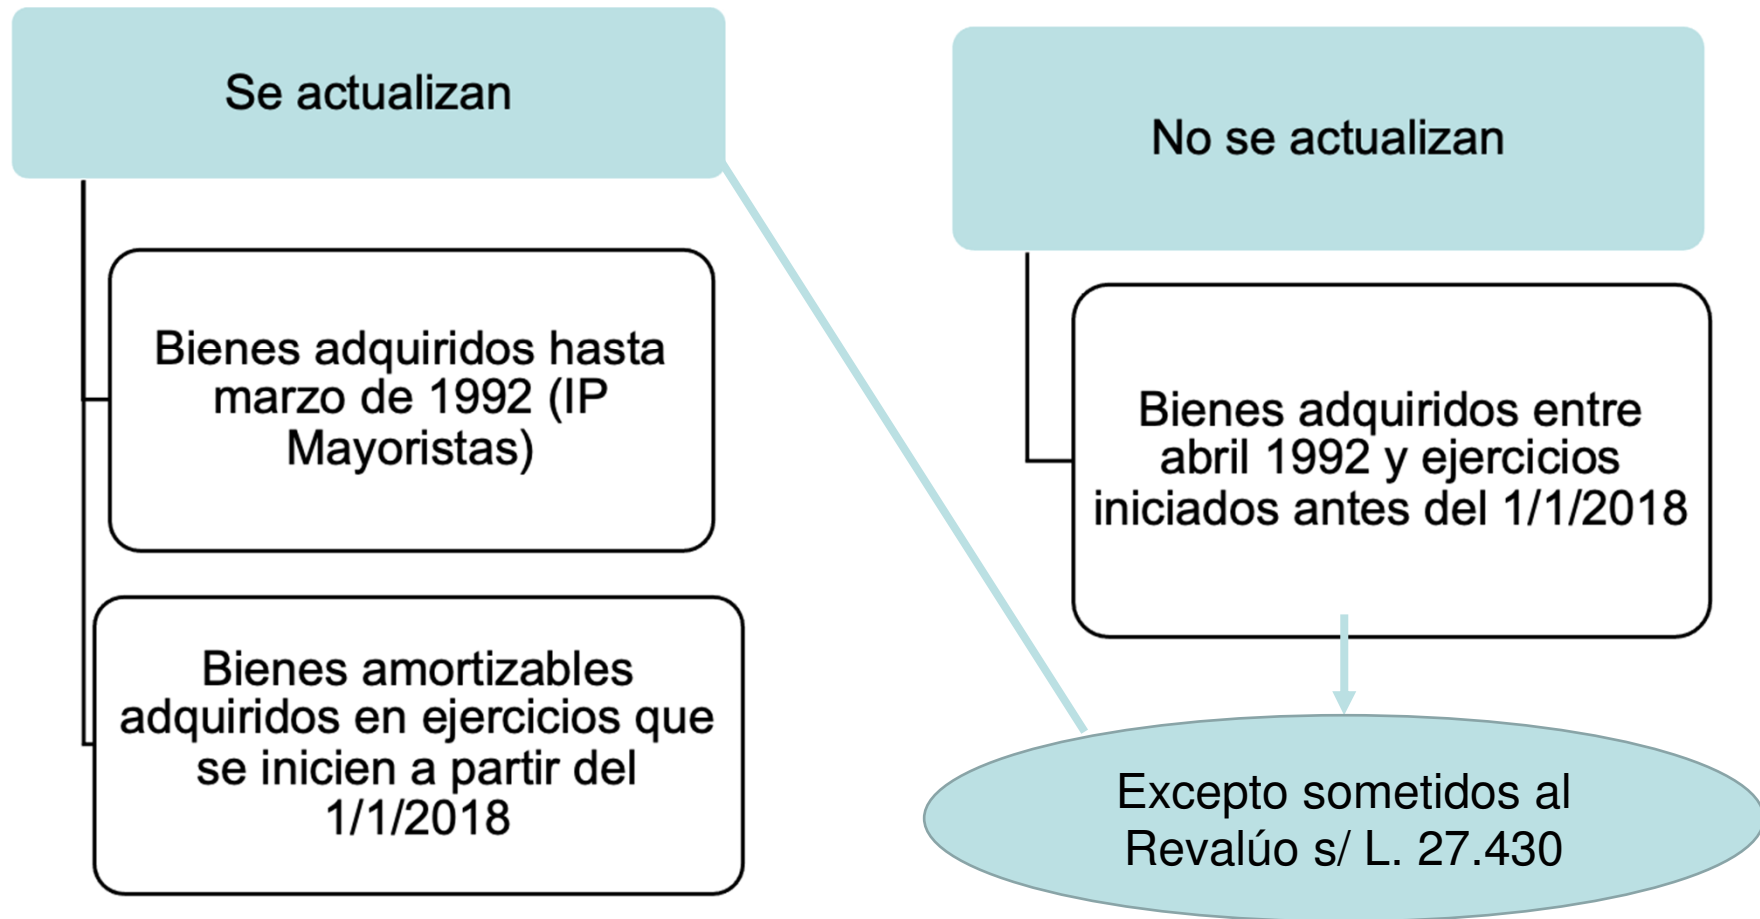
Se actualizan

Bienes adquiridos hasta marzo de 1992 (IP Mayoristas)

Bienes amortizables adquiridos en ejercicios que se inicien a partir del 1/1/2018

No se actualizan

Bienes adquiridos entre abril 1992 y ejercicios iniciados antes del 1/1/2018

Excepto sometidos al Revalúo s/ L. 27.430